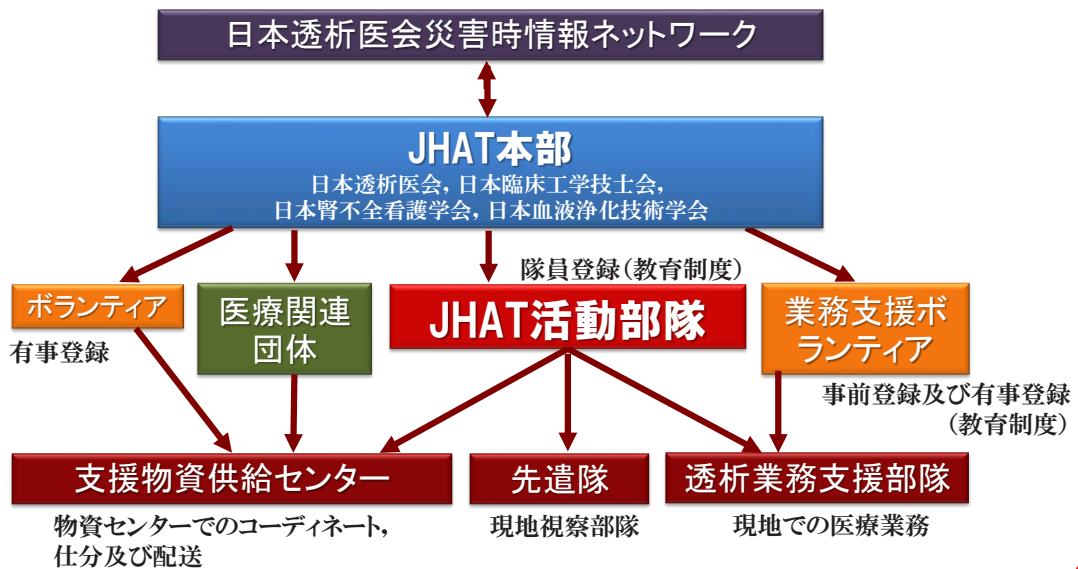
日本透析医会災害時情報ネットワーク

JHAT本部
日本透析医会, 日本臨床工学技士会,
日本腎不全看護学会, 日本血液浄化技術学会

隊員登録（教育制度）

ボランティア
有事登録

医療関連団体

JHAT活動部隊

業務支援ボランティア
事前登録及び有事登録
（教育制度）

支援物資供給センター
物資センターでのコーディネート,
仕分及び配送

先遣隊
現地視察部隊

透析業務支援部隊
現地での医療業務